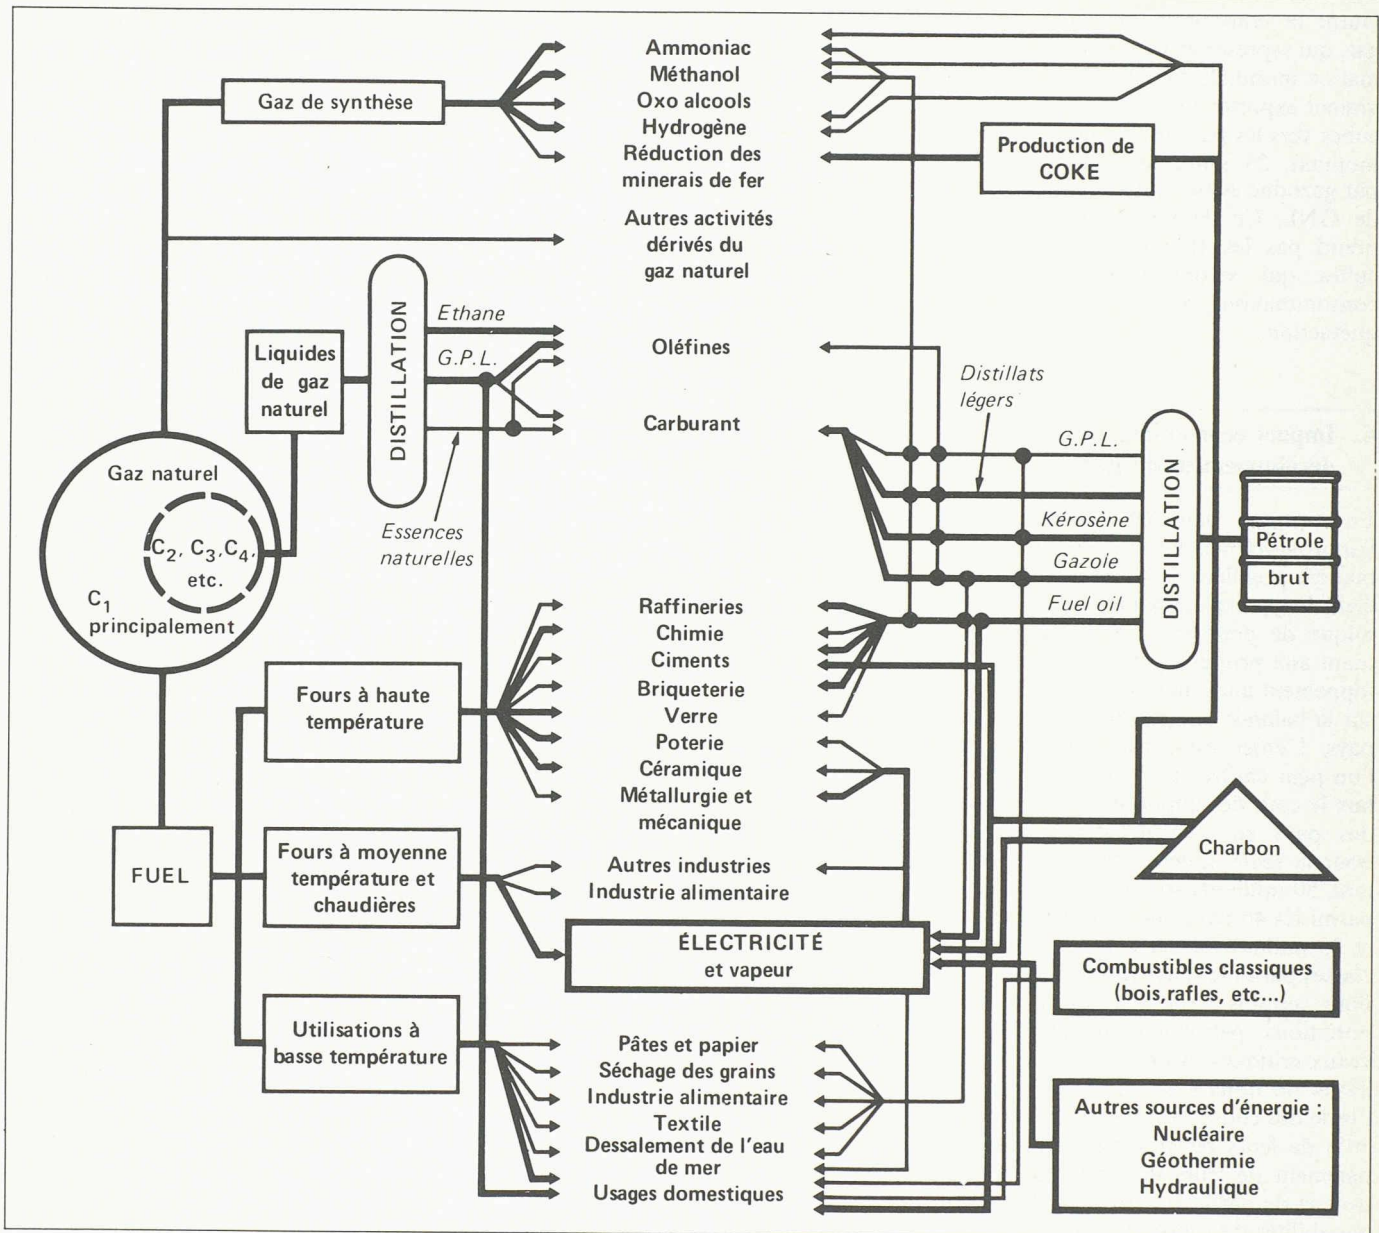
Gaz de synthèse

Ammoniac
Méthanol
Oxo alcools
Hydrogène
Réduction des minerais de fer

Production de COKE

Autres activités dérivés du gaz naturel

Liquides de gaz naturel

DISTILLATION

Ethane

G.P.L.

Essences naturelles

Oléfines

Carburant

Distillats légers

G.P.L.

Kérosène

Gazole

Fuel oil

DISTILLATION

Pétrole brut

Gaz naturel

$C_2$, $C_3$,$C_4$, etc.

$C_1$ principalement

Raffineries
Chimie
Ciments
Briqueterie
Verre
Poterie
Céramique
Métallurgie et mécanique

Fours à haute température

Charbon

FUEL

Fours à moyenne température et chaudières

Autres industries
Industrie alimentaire

ÉLECTRICITÉ et vapeur

Combustibles classiques (bois,rafles, etc...)

Utilisations à basse température

Pâtes et papier
Séchage des grains
Industrie alimentaire
Textile
Dessalement de l'eau de mer
Usages domestiques

Autres sources d'énergie :
Nucléaire
Géothermie
Hydraulique